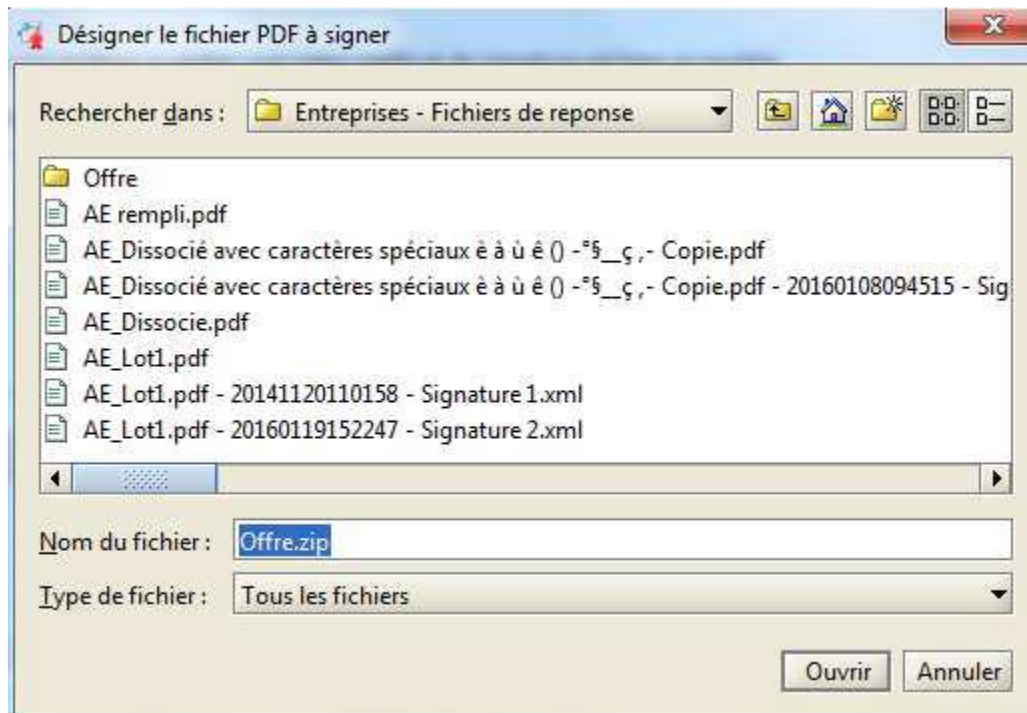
Désigner le fichier PDF à signer

Rechercher dans : Entreprises - Fichiers de reponse

Offre
AE rempli.pdf
AE_Dissocié avec caractères spéciaux è à ù ê () -°§__ç ,- Copie.pdf
AE_Dissocié avec caractères spéciaux è à ù ê () -°§__ç ,- Copie.pdf - 20160108094515 - Sig
AE_Dissocie.pdf
AE_Lot1.pdf
AE_Lot1.pdf - 20141120110158 - Signature 1.xml
AE_Lot1.pdf - 20160119152247 - Signature 2.xml

Nom du fichier : Offre.zip
Type de fichier : Tous les fichiers

Ouvrir Annuler